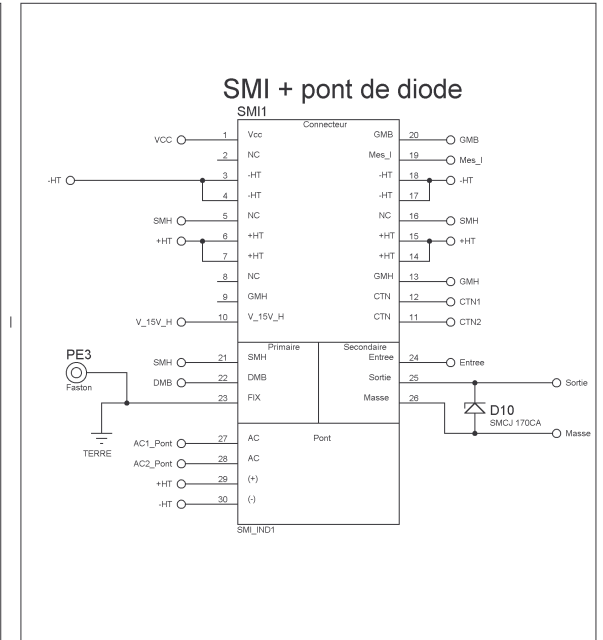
SMI + pont de diode

SMI1

Connecteur

VCC 1 Vcc
2 NC
-HT 3 -HT
4 -HT
SMH 5 NC
+HT 6 +HT
7 +HT
8 NC
9 GMH
V_15V_H 10 V_15V_H

GMB 20 GMB
Mes_I 19 Mes_I
-HT 18 -HT
-HT 17
NC 16 SMH
+HT 15 +HT
+HT 14
GMH 13 GMH
CTN 12 CTN1
CTN 11 CTN2

Primaire
Secondaire

PE3
Faston

SMH 21 SMH
DMB 22 DMB
23 FIX

Entree 24 Entree
Sortie 25 Sortie
Masse 26 Masse

D10
SMCJ 170CA

TERRE

AC1_Pont 27 AC
AC2_Pont 28 AC
+HT 29 (+)
-HT 30 (-)

Pont

SMI_IND1